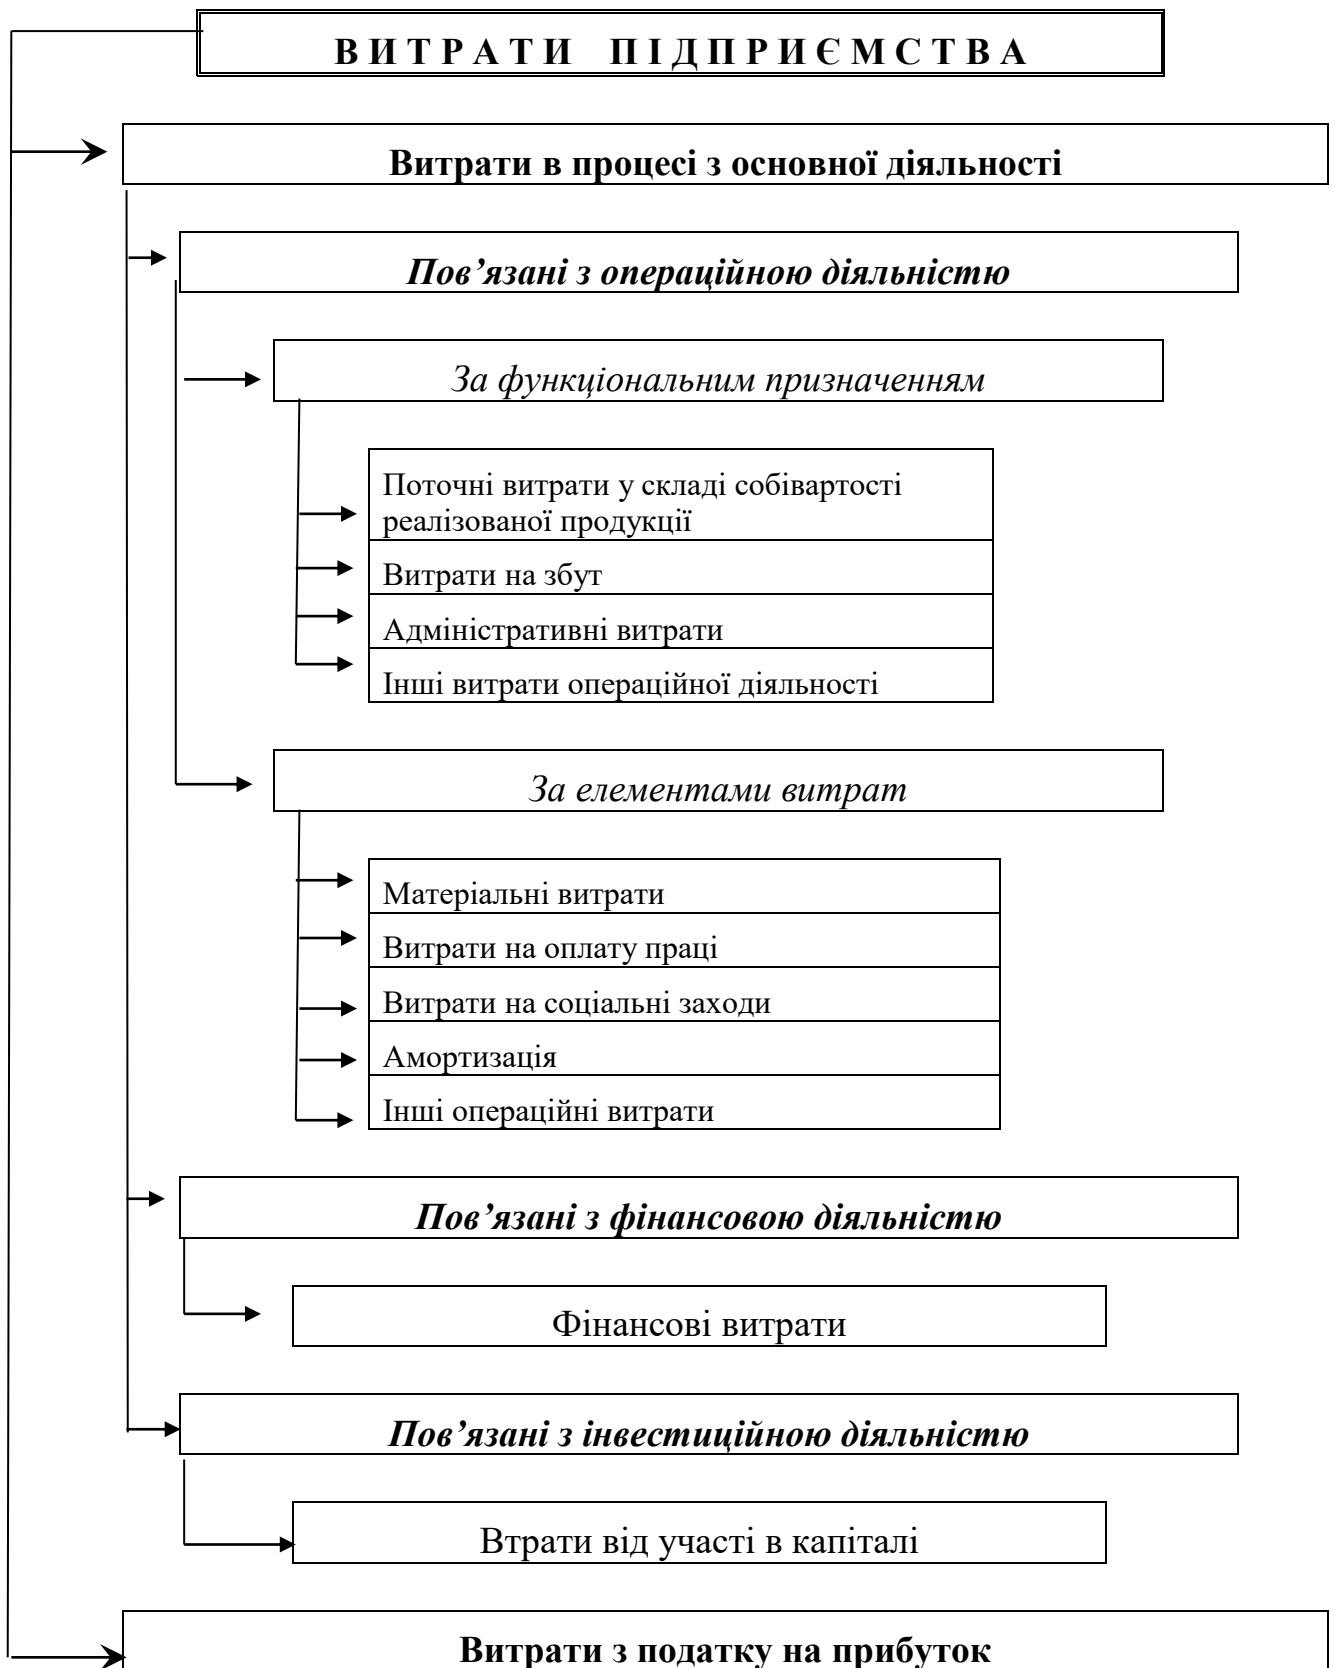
ВИТРАТИ ПІДПРИЄМСТВА

Витрати в процесі з основної діяльності

*Пов'язані з операційною діяльністю*

*За функціональним призначенням*

Поточні витрати у складі собівартості реалізованої продукції

Витрати на збут

Адміністративні витрати

Інші витрати операційної діяльності

*За елементами витрат*

Матеріальні витрати

Витрати на оплату праці

Витрати на соціальні заходи

Амортизація

Інші операційні витрати

*Пов'язані з фінансовою діяльністю*

Фінансові витрати

*Пов'язані з інвестиційною діяльністю*

Втрати від участі в капіталі

Витрати з податку на прибуток